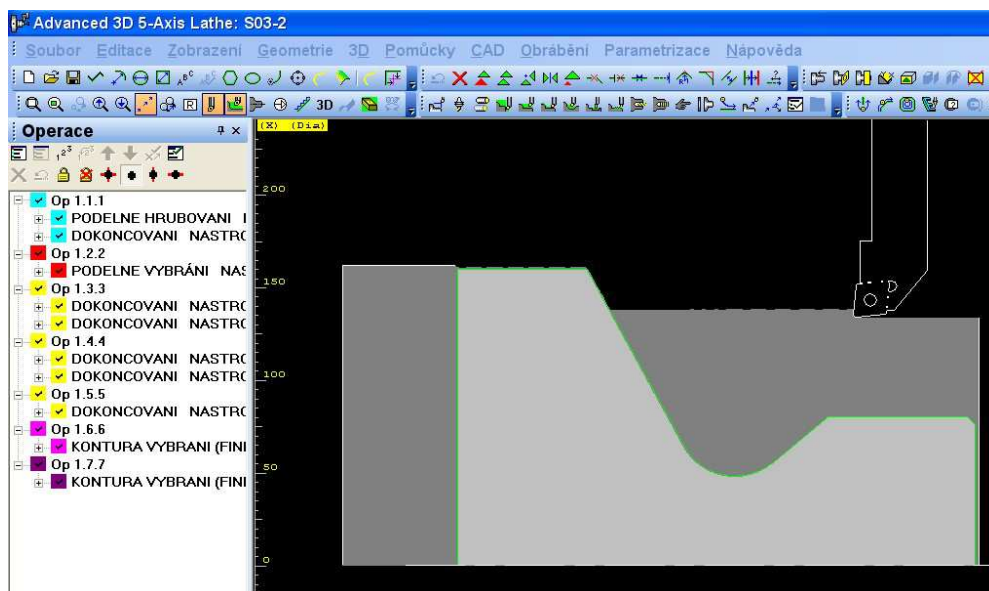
Advanced 3D 5-Axis Lathe: S03-2

Soubor Editace Zobrazení Geometrie 3D Pomůcky CAD Obrábění Parametrizace Nápověda

3D

Operace

Op 1.1.1
PODELNE HRUBOVANI I
DOKONCOVANI NASTRO
Op 1.2.2
PODELNE VYBRÁNI NAS
Op 1.3.3
DOKONCOVANI NASTRO
DOKONCOVANI NASTRO
Op 1.4.4
DOKONCOVANI NASTRO
DOKONCOVANI NASTRO
Op 1.5.5
DOKONCOVANI NASTRO
Op 1.6.6
KONTURA VYBRANI (FINI
Op 1.7.7
KONTURA VYBRANI (FINI

(X) (Dia)
200
150
100
50
0